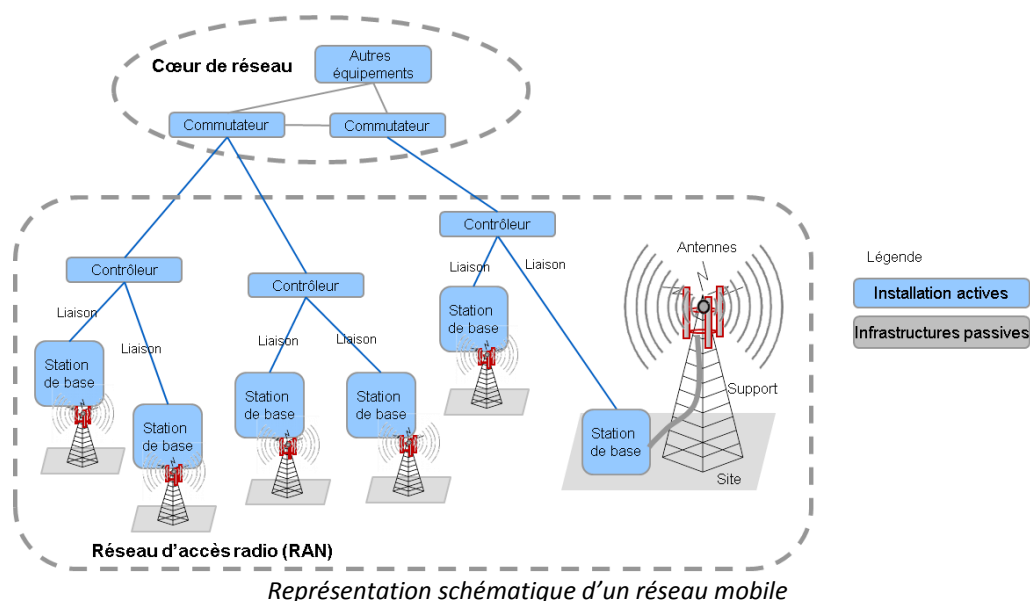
Cœur de réseau

Autres équipements

Commutateur

Commutateur

Contrôleur

Contrôleur

Contrôleur

Liaison

Liaison

Liaison

Liaison

Liaison

Liaison

Station de base

Station de base

Station de base

Station de base

Station de base

Station de base

Antennes

Support

Site

Légende

Installation actives

Infrastructures passives

Réseau d'accès radio (RAN)

Représentation schématique d'un réseau mobile